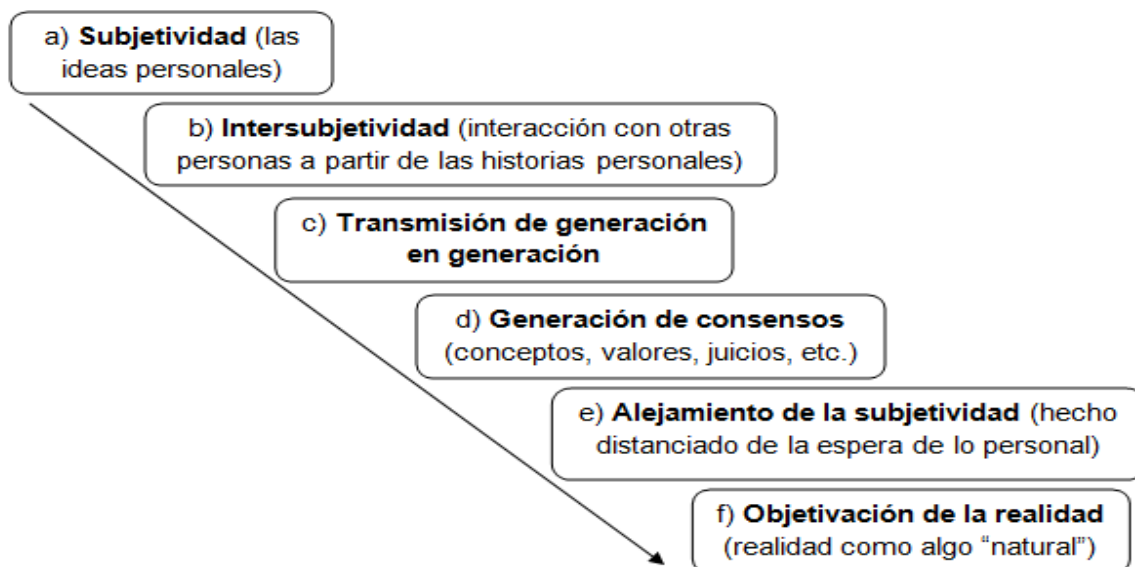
a) **Subjetividad** (las ideas personales)

b) **Intersubjetividad** (interacción con otras personas a partir de las historias personales)

c) **Transmisión de generación en generación**

d) **Generación de consensos** (conceptos, valores, juicios, etc.)

e) **Alejamiento de la subjetividad** (hecho distanciado de la espera de lo personal)

f) **Objetivación de la realidad** (realidad como algo “natural”)